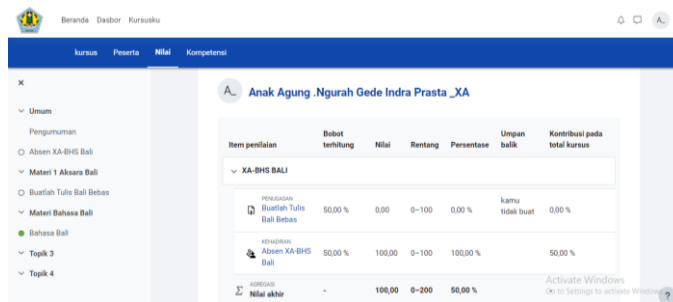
Beranda Dasbor Kursusku

A_

kursus Peserta Nilai Kompetensi

×

Umum

Pengumuman

Absen XA-BHS Bali

Materi 1 Aksara Bali

Buatlah Tulis Bali Bebas

Materi Bahasa Bali

Bahasa Bali

Topik 3

Topik 4

A_ Anak Agung .Ngurah Gede Indra Prasta _XA

| Item penilaian | Bobot terhitung | Nilai | Rentang | Persentase | Umpan balik | Kontribusi pada total kursus |
|---|---|---|---|---|---|---|
| XA-BHS BALI | | | | | | |
| PENUGASAN Buatlah Tulis Bali Bebas | 50,00 % | 0,00 | 0–100 | 0,00 % | kamu tidak buat | 0,00 % |
| KEHADIRAN Absen XA-BHS Bali | 50,00 % | 100,00 | 0–100 | 100,00 % | | 50,00 % |
| AGREGASI Nilai akhir | - | 100,00 | 0–200 | 50,00 % | | |

Activate Windows
Go to Settings to activate Windows.

?